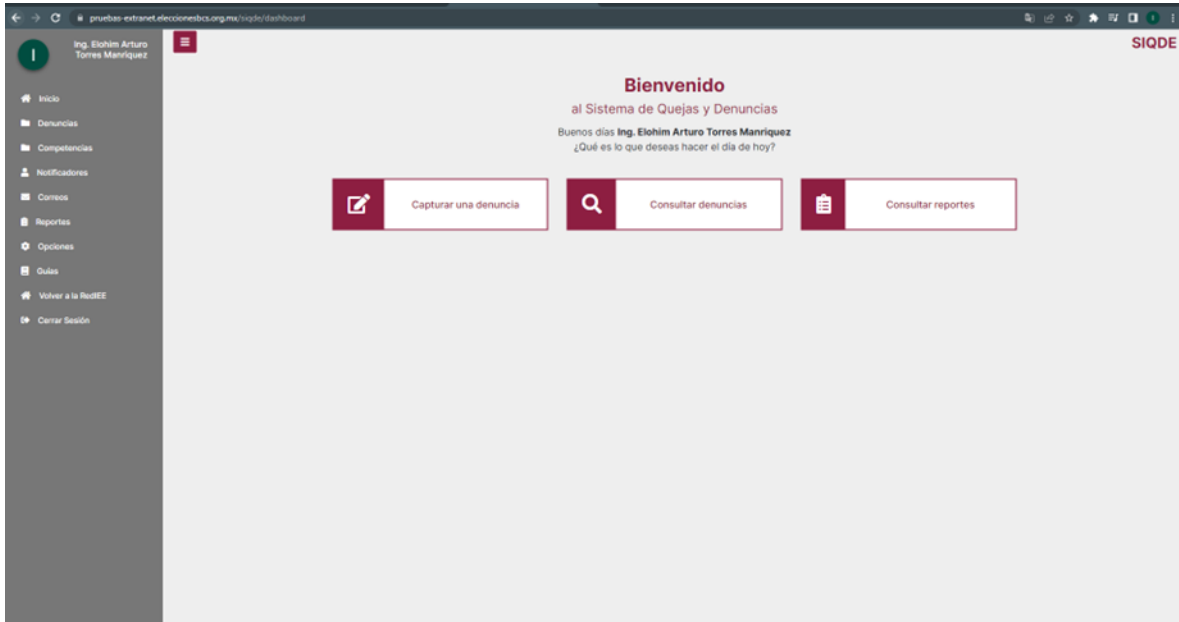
pruebas-extranet.eleccionesbcs.org.mx/siqde/dashboard

I

Ing. Elohim Arturo Torres Manriquez

Inicio
Denuncias
Competencias
Notificadores
Correos
Reportes
Opciones
Guías
Volver a la RedIEE
Cerrar Sesión

SIQDE

Bienvenido

al Sistema de Quejas y Denuncias

Buenos días **Ing. Elohim Arturo Torres Manriquez**
¿Qué es lo que deseas hacer el día de hoy?

Capturar una denuncia

Consultar denuncias

Consultar reportes